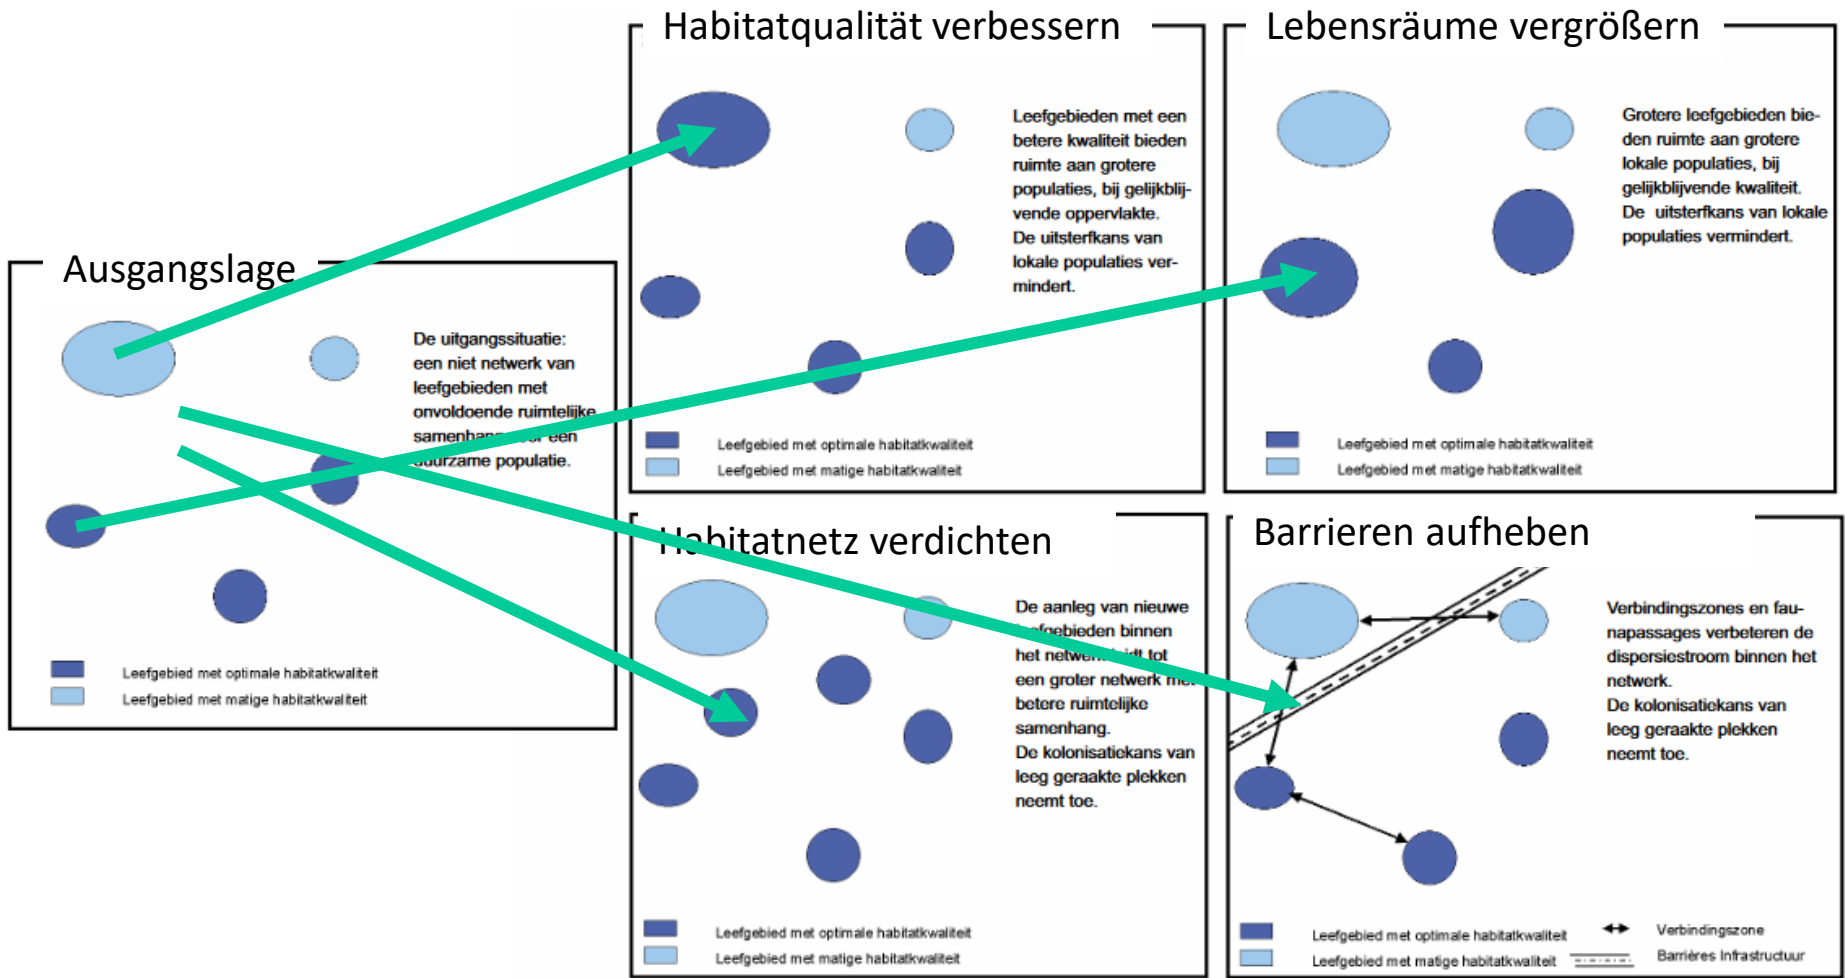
Ausgangslage

De uitgangssituatie: een niet netwerk van leefgebieden met onvoldoende ruimtelijke samenhang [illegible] een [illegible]uurzame populatie.

Leefgebied met optimale habitatkwaliteit
Leefgebied met matige habitatkwaliteit

Habitatqualität verbessern

Leefgebieden met een betere kwaliteit bieden ruimte aan grotere populaties, bij gelijkblijvende oppervlakte. De uitsterfkans van lokale populaties vermindert.

Leefgebied met optimale habitatkwaliteit
Leefgebied met matige habitatkwaliteit

Lebensräume vergrößern

Grotere leefgebieden bieden ruimte aan grotere lokale populaties, bij gelijkblijvende kwaliteit. De uitsterfkans van lokale populaties vermindert.

Leefgebied met optimale habitatkwaliteit
Leefgebied met matige habitatkwaliteit

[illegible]abitatnetz verdichten

De aanleg van nieuwe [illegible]gebieden binnen het netwe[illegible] tot een groter netwerk m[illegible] betere ruimtelijke samenhang. De kolonisatiekans van leeg geraakte plekken neemt toe.

Leefgebied met optimale habitatkwaliteit
Leefgebied met matige habitatkwaliteit

Barrieren aufheben

Verbindingszones en faunapassages verbeteren de dispersiestroom binnen het netwerk. De kolonisatiekans van leeg geraakte plekken neemt toe.

Leefgebied met optimale habitatkwaliteit
Leefgebied met matige habitatkwaliteit
Verbindingszone
Barrières Infrastructuur